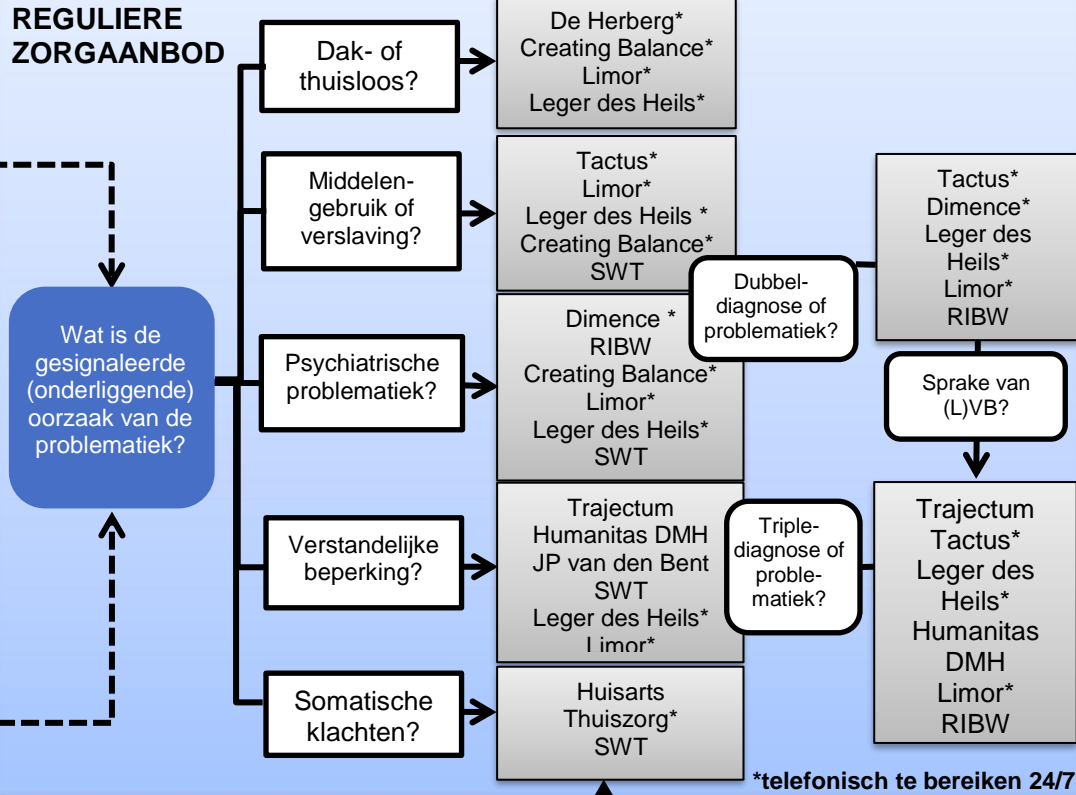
REGULIERE ZORGAANBOD

Wat is de gesignaleerde (onderliggende) oorzaak van de problematiek?

Dak- of thuisloos?

De Herberg*
Creating Balance*
Limor*
Leger des Heils*

Middelengebruik of verslaving?

Tactus*
Limor*
Leger des Heils *
Creating Balance*
SWT

Dubbeldiagnose of problematiek?

Tactus*
Dimence*
Leger des Heils*
Limor*
RIBW

Psychiatrische problematiek?

Dimence *
RIBW
Creating Balance*
Limor*
Leger des Heils*
SWT

Sprake van (L)VB?

Verstandelijke beperking?

Trajectum
Humanitas DMH
JP van den Bent
SWT
Leger des Heils*
Limor*

Triplediagnose of problematiek?

Trajectum
Tactus*
Leger des Heils*
Humanitas DMH
Limor*
RIBW

Somatische klachten?

Huisarts
Thuiszorg*
SWT

*telefonisch te bereiken 24/7